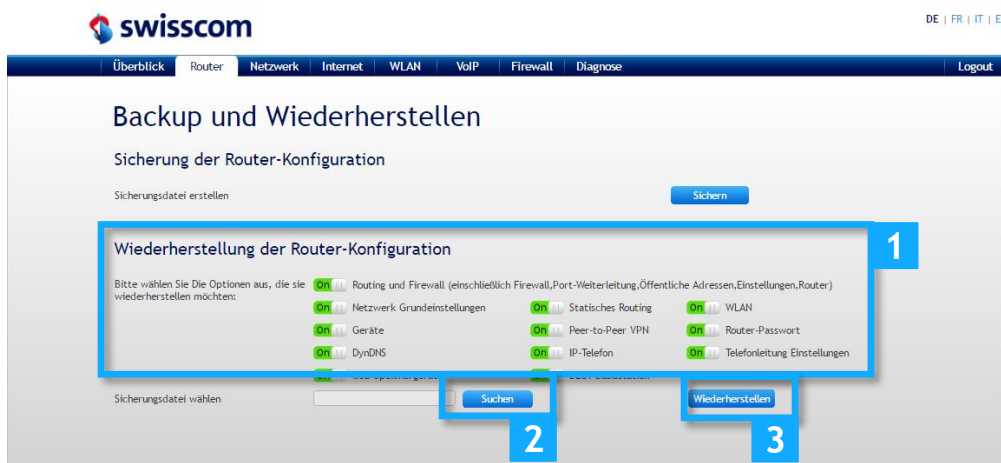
swisscom

DE | FR | IT | E

Überblick Router Netzwerk Internet WLAN VoIP Firewall Diagnose Logout

Backup und Wiederherstellen

Sicherung der Router-Konfiguration

Sicherungsdatei erstellen

Sichern

Wiederherstellung der Router-Konfiguration

1

Bitte wählen Sie Die Optionen aus, die sie wiederherstellen möchten:

On Routing und Firewall (einschließlich Firewall,Port-Weiterleitung,Öffentliche Adressen,Einstellungen,Router)

On Netzwerk Grundeinstellungen

On Statisches Routing

On WLAN

On Geräte

On Peer-to-Peer VPN

On Router-Passwort

On DynDNS

On IP-Telefon

On Telefonleitung Einstellungen

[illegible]

Sicherungsdatei wählen

Suchen

Wiederherstellen

2

3